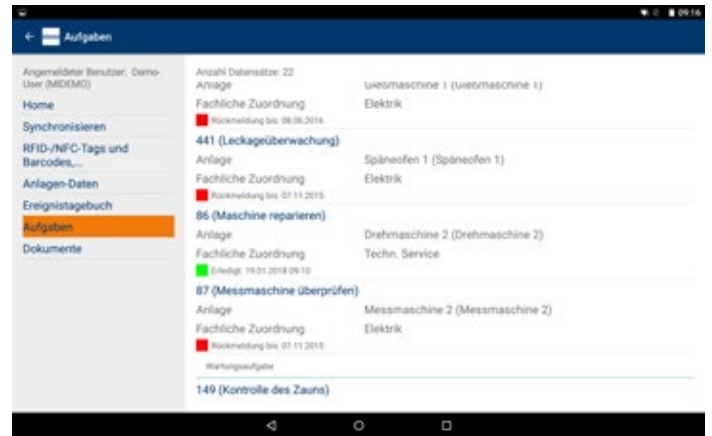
09:16

Aufgaben

Angemeldeter Benutzer: Demo-User (MIDEMO)
Home
Synchronisieren
RFID-/NFC-Tags und Barcodes,...
Anlagen-Daten
Ereignistagebuch
Aufgaben
Dokumente

Anzahl Datensätze: 22
Anlage | Giessmaschine 1 (Giessmaschine 1)
Fachliche Zuordnung | Elektrik
Rückmeldung bis: 08.06.2016

441 (Leckageüberwachung)
Anlage | Späneofen 1 (Späneofen 1)
Fachliche Zuordnung | Elektrik
Rückmeldung bis: 07.11.2015

86 (Maschine reparieren)
Anlage | Drehmaschine 2 (Drehmaschine 2)
Fachliche Zuordnung | Techn. Service
Erledigt: 19.01.2018 09:10

87 (Messmaschine überprüfen)
Anlage | Messmaschine 2 (Messmaschine 2)
Fachliche Zuordnung | Elektrik
Rückmeldung bis: 07.11.2015

Wartungsaufgabe
149 (Kontrolle des Zauns)